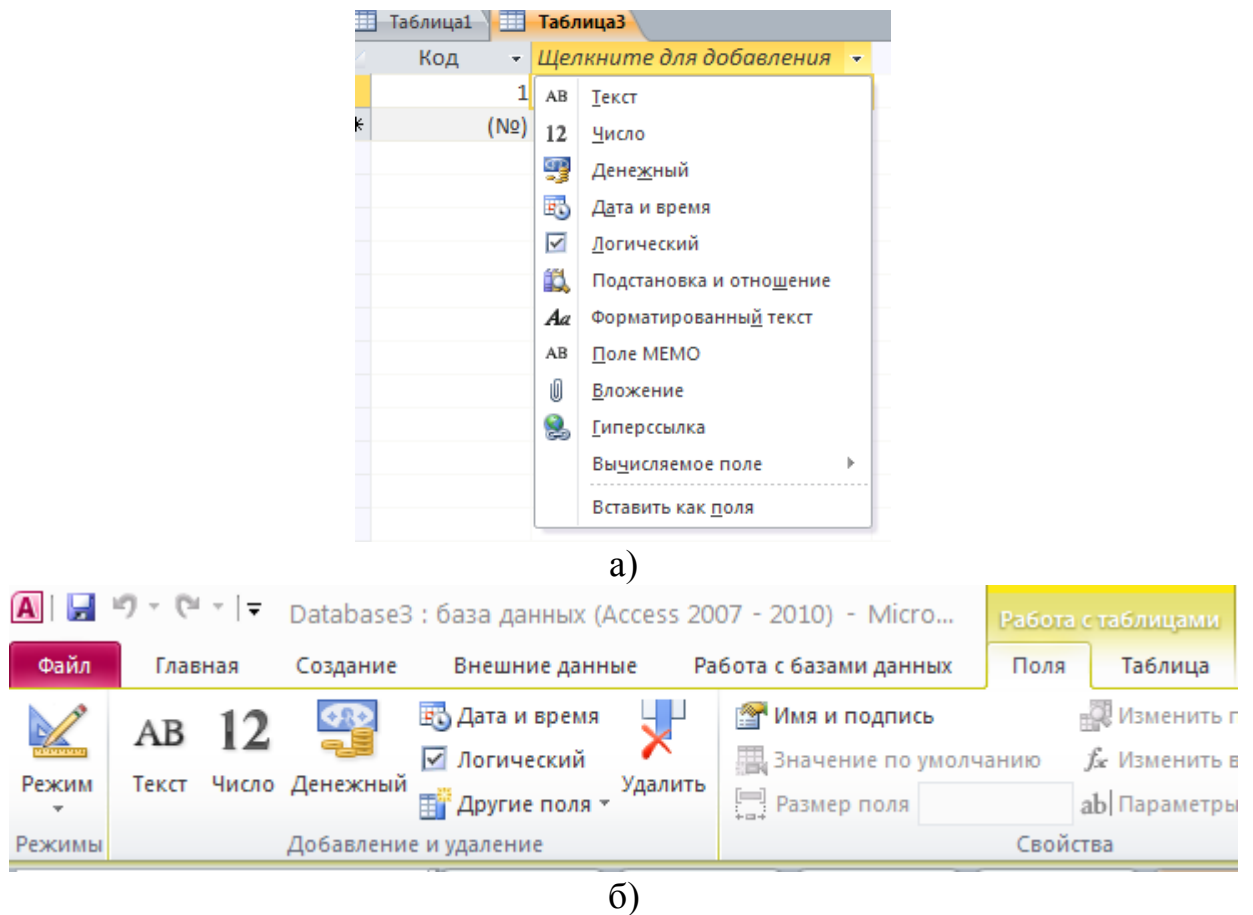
Таблица1 Таблица3

Код

Щелкните для добавления

1

(№)

AB Текст

12 Число

Денежный

Дата и время

Логический

Подстановка и отношение

Aa Форматированный текст

AB Поле MEMO

Вложение

Гиперссылка

Вычисляемое поле

Вставить как поля

а)

Database3 : база данных (Access 2007 - 2010) - Micro...

Работа с таблицами

Файл Главная Создание Внешние данные Работа с базами данных Поля Таблица

Режим

AB Текст

12 Число

Денежный

Дата и время

Логический

Другие поля

Удалить

Имя и подпись

Значение по умолчанию

Размер поля

Изменить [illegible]

$f_x$ Изменить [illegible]

ab Параметры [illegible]

Режимы

Добавление и удаление

Свойства

б)